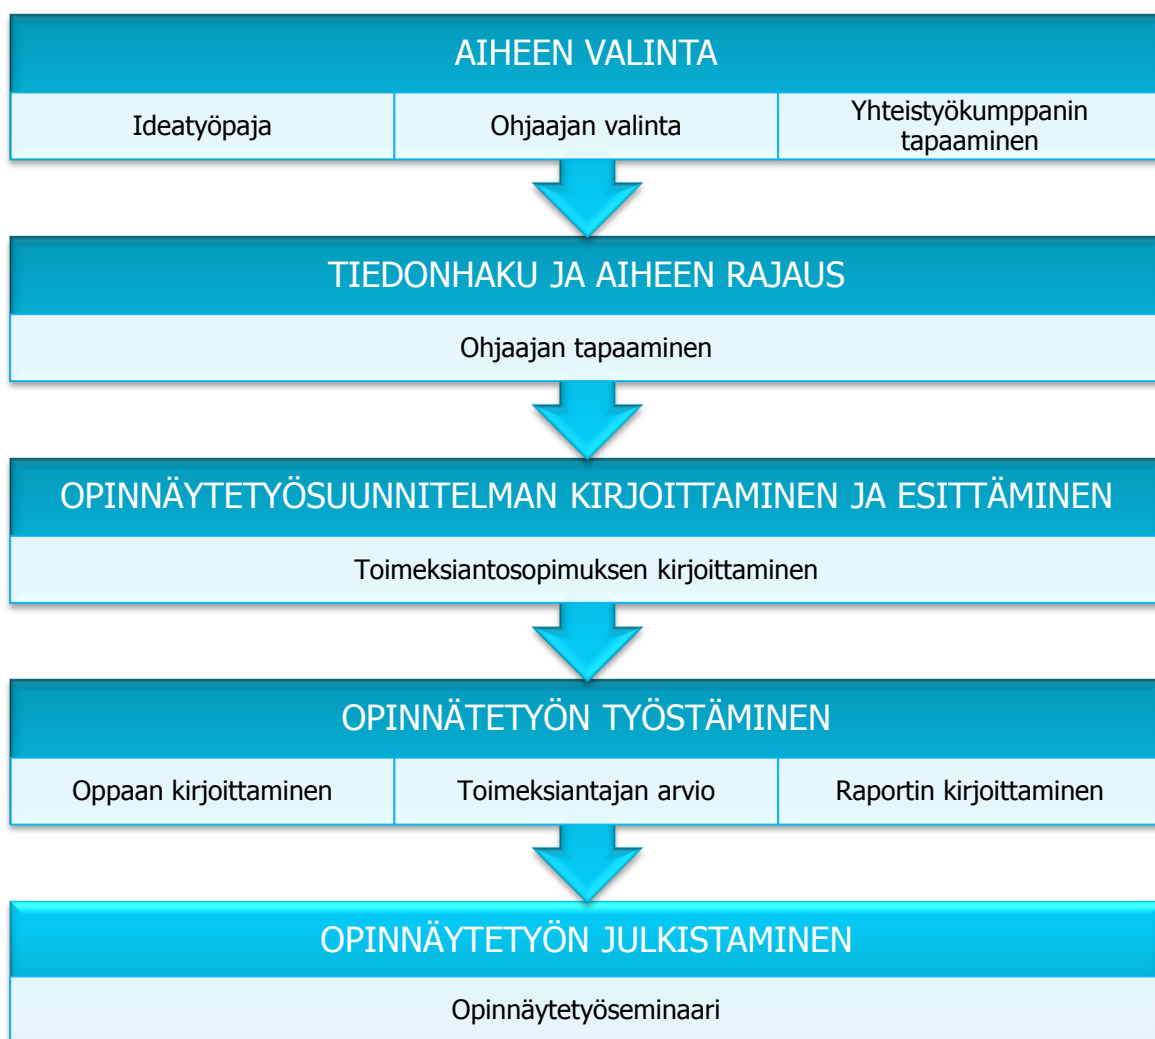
AIHEEN VALINTA

Ideatyöpaja

Ohjaajan valinta

Yhteistyökumppanin tapaaminen

TIEDONHAKU JA AIHEEN RAJAUS

Ohjaajan tapaaminen

OPINNÄYTETYÖSUUNNITELMAN KIRJOITTAMINEN JA ESITTÄMINEN

Toimeksiantosopimuksen kirjoittaminen

OPINNÄTETYÖN TYÖSTÄMINEN

Oppaan kirjoittaminen

Toimeksiantajan arvio

Raportin kirjoittaminen

OPINNÄYTETYÖN JULKISTAMINEN

Opinnäytetyöseminaari